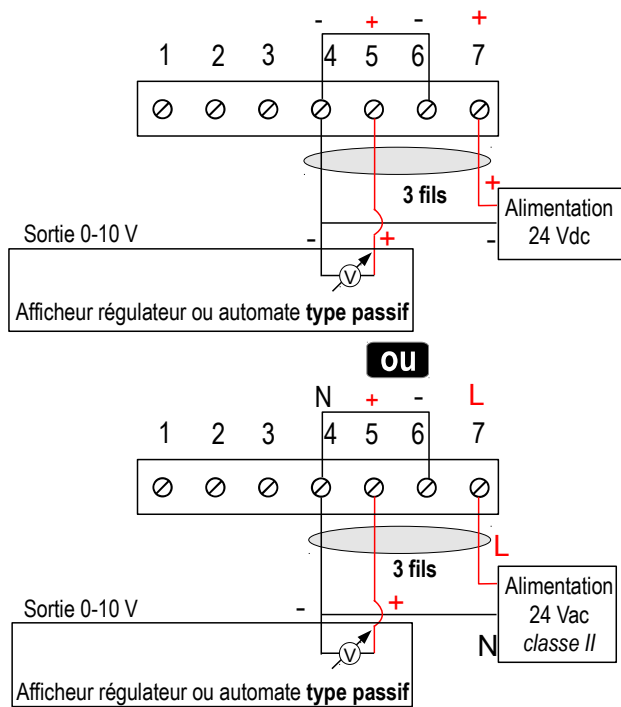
- + - +
1 2 3 4 5 6 7

3 fils

+
Alimentation
24 Vdc
-

Sortie 0-10 V
- +
V
Afficheur régulateur ou automate **type passif**

ou

N + - L
1 2 3 4 5 6 7

L
3 fils

Alimentation
24 Vac
*classe II*
N

Sortie 0-10 V
- +
V
Afficheur régulateur ou automate **type passif**